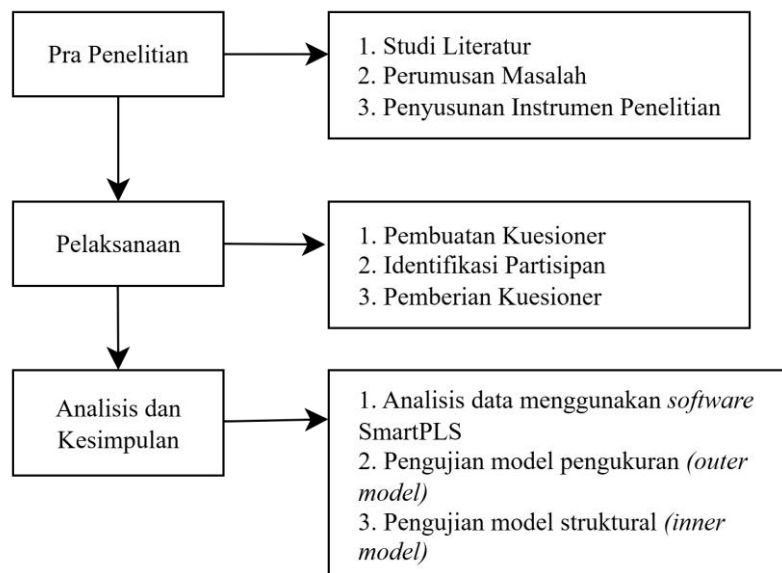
Pra Penelitian

1. Studi Literatur
2. Perumusan Masalah
3. Penyusunan Instrumen Penelitian

Pelaksanaan

1. Pembuatan Kuesioner
2. Identifikasi Partisipan
3. Pemberian Kuesioner

Analisis dan Kesimpulan

1. Analisis data menggunakan software SmartPLS
2. Pengujian model pengukuran (outer model)
3. Pengujian model struktural (inner model)